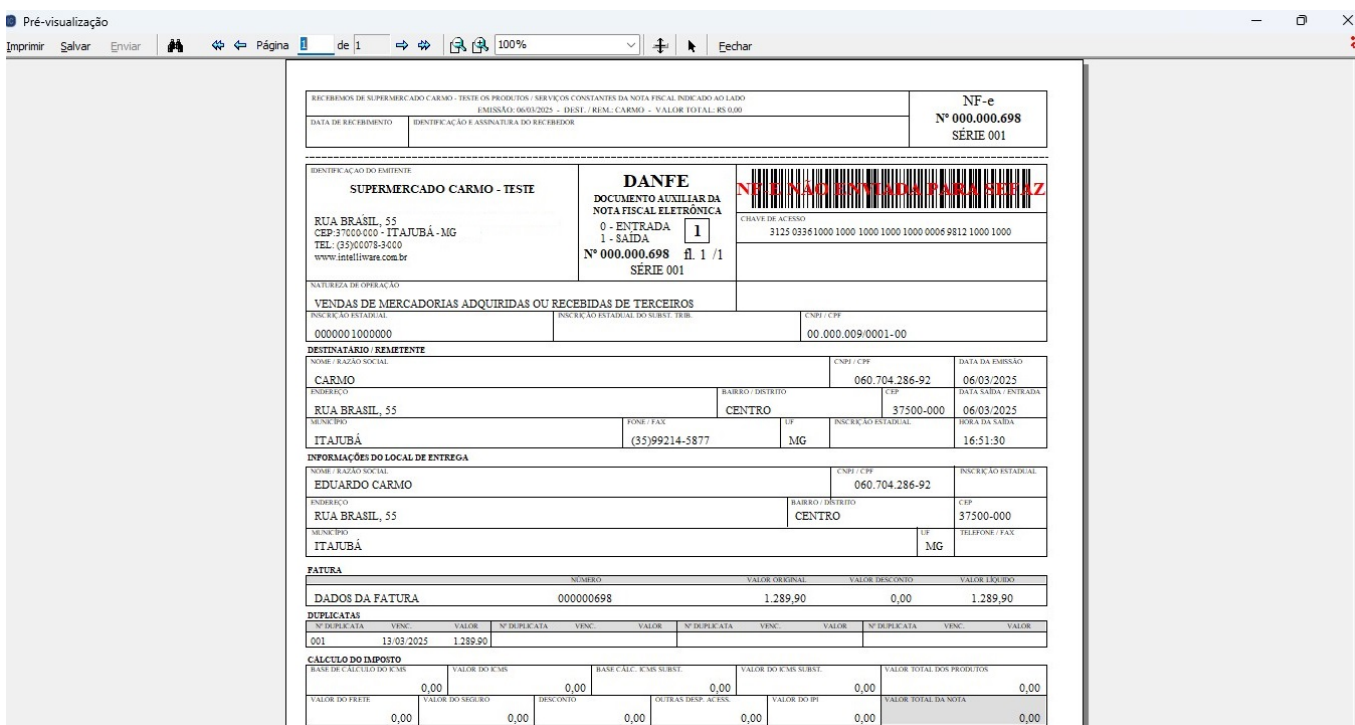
Pré-visualização

Imprimir Salvar Enviar Página 1 de 1 100% Fechar

RECEBEMOS DE SUPERMERCADO CARMO - TESTE OS PRODUTOS / SERVIÇOS CONSTANTES DA NOTA FISCAL INDICADO AO LADO
EMISSÃO: 06/03/2025 - DEST. / REM.: CARMO - VALOR TOTAL: R$ 0,00

DATA DE RECEBIMENTO | IDENTIFICAÇÃO E ASSINATURA DO RECEBEDOR

NF-e
Nº 000.000.698
SÉRIE 001

IDENTIFICAÇÃO DO EMITENTE
SUPERMERCADO CARMO - TESTE

RUA BRASIL, 55
CEP:37000-000 - ITAJUBÁ - MG
TEL: (35)00078-3000
www.intelliware.com.br

DANFE
DOCUMENTO AUXILIAR DA NOTA FISCAL ELETRÔNICA
0 - ENTRADA
1 - SAÍDA
1
Nº 000.000.698 fl. 1 /1
SÉRIE 001

NF-E NÃO ENVIADA PARA SEFAZ

CHAVE DE ACESSO
3125 0336 1000 1000 1000 1000 1000 0006 9812 1000 1000

NATUREZA DE OPERAÇÃO
VENDAS DE MERCADORIAS ADQUIRIDAS OU RECEBIDAS DE TERCEIROS

| INSCRIÇÃO ESTADUAL | INSCRIÇÃO ESTADUAL DO SUBST. TRIB. | CNPJ / CPF |
|---|---|---|
| 0000001000000 | | 00.000.009/0001-00 |

DESTINATÁRIO / REMETENTE

| NOME / RAZÃO SOCIAL | | | CNPJ / CPF | DATA DA EMISSÃO |
|---|---|---|---|---|
| CARMO | | | 060.704.286-92 | 06/03/2025 |
| ENDEREÇO | BAIRRO / DISTRITO | | CEP | DATA SAÍDA / ENTRADA |
| RUA BRASIL, 55 | CENTRO | | 37500-000 | 06/03/2025 |
| MUNICÍPIO | FONE / FAX | UF | INSCRIÇÃO ESTADUAL | HORA DA SAÍDA |
| ITAJUBÁ | (35)99214-5877 | MG | | 16:51:30 |

INFORMAÇÕES DO LOCAL DE ENTREGA

| NOME / RAZÃO SOCIAL | | CNPJ / CPF | INSCRIÇÃO ESTADUAL |
|---|---|---|---|
| EDUARDO CARMO | | 060.704.286-92 | |
| ENDEREÇO | BAIRRO / DISTRITO | | CEP |
| RUA BRASIL, 55 | CENTRO | | 37500-000 |
| MUNICÍPIO | | UF | TELEFONE / FAX |
| ITAJUBÁ | | MG | |

FATURA

| | NÚMERO | VALOR ORIGINAL | VALOR DESCONTO | VALOR LÍQUIDO |
|---|---|---|---|---|
| DADOS DA FATURA | 000000698 | 1.289,90 | 0,00 | 1.289,90 |

DUPLICATAS

| Nº DUPLICATA | VENC. | VALOR | Nº DUPLICATA | VENC. | VALOR | Nº DUPLICATA | VENC. | VALOR | Nº DUPLICATA | VENC. | VALOR |
|---|---|---|---|---|---|---|---|---|---|---|---|
| 001 | 13/03/2025 | 1.289,90 | | | | | | | | | |

CÁLCULO DO IMPOSTO

| BASE DE CÁLCULO DO ICMS | VALOR DO ICMS | BASE CÁLC. ICMS SUBST. | VALOR DO ICMS SUBST. | VALOR TOTAL DOS PRODUTOS |
|---|---|---|---|---|
| 0,00 | 0,00 | 0,00 | 0,00 | 0,00 |

| VALOR DO FRETE | VALOR DO SEGURO | DESCONTO | OUTRAS DESP. ACESS. | VALOR DO IPI | VALOR TOTAL DA NOTA |
|---|---|---|---|---|---|
| 0,00 | 0,00 | 0,00 | 0,00 | 0,00 | 0,00 |